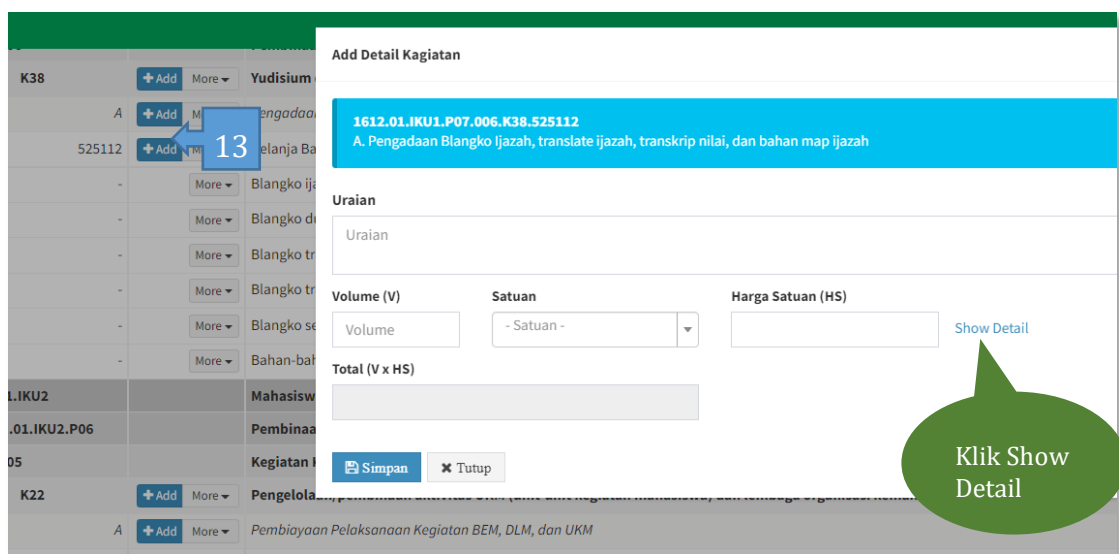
| | | |
|---|---|---|
| K38 | + Add More | Yudisium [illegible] |
| A | + Add M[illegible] | Pengadaa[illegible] |
| 525112 | + Add M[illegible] | Belanja Ba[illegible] |
| - | More | Blangko ij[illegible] |
| - | More | Blangko d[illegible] |
| - | More | Blangko tr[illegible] |
| - | More | Blangko tr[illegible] |
| - | More | Blangko se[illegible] |
| - | More | Bahan-bah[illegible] |
| .1.IKU2 | | Mahasisw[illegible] |
| .01.IKU2.P06 | | Pembinaa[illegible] |
| 05 | | Kegiatan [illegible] |
| K22 | + Add More | Pengelolaan, pembinaan aktivitas UKM (unit-unit kegiatan mahasiswa) dan lembaga organisasi kemah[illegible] |
| A | + Add More | Pembiayaan Pelaksanaan Kegiatan BEM, DLM, dan UKM |

13

Add Detail Kagiatan

1612.01.IKU1.P07.006.K38.525112
A. Pengadaan Blangko Ijazah, translate ijazah, transkrip nilai, dan bahan map ijazah

Uraian

Uraian

Volume (V)

Volume

Satuan

- Satuan -

Harga Satuan (HS)

Show Detail

Total (V x HS)

Simpan

Tutup

Klik Show Detail